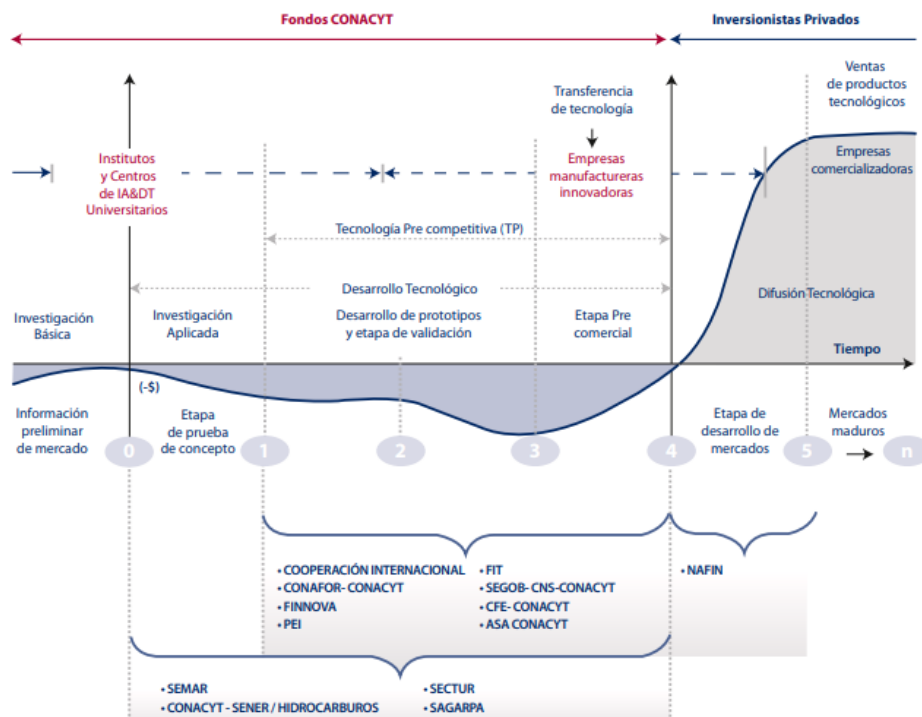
Fondos CONACYT

Inversionistas Privados

Ventas de productos tecnológicos

Transferencia de tecnología

Institutos y Centros de IA&DT Universitarios

Empresas manufactureras innovadoras

Empresas comercializadoras

Tecnología Pre competitiva (TP)

Desarrollo Tecnológico

Difusión Tecnológica

Investigación Básica

Investigación Aplicada

Desarrollo de prototipos y etapa de validación

Etapa Pre comercial

Tiempo

(-$)

Información preliminar de mercado

Etapa de prueba de concepto

Etapa de desarrollo de mercados

Mercados maduros

0

1

2

3

4

5

n

• COOPERACIÓN INTERNACIONAL
• CONAFOR- CONACYT
• FINNOVA
• PEI

• FIT
• SEGOB- CNS-CONACYT
• CFE- CONACYT
• ASA CONACYT

• NAFIN

• SEMAR
• CONACYT - SENER / HIDROCARBUROS

• SECTUR
• SAGARPA